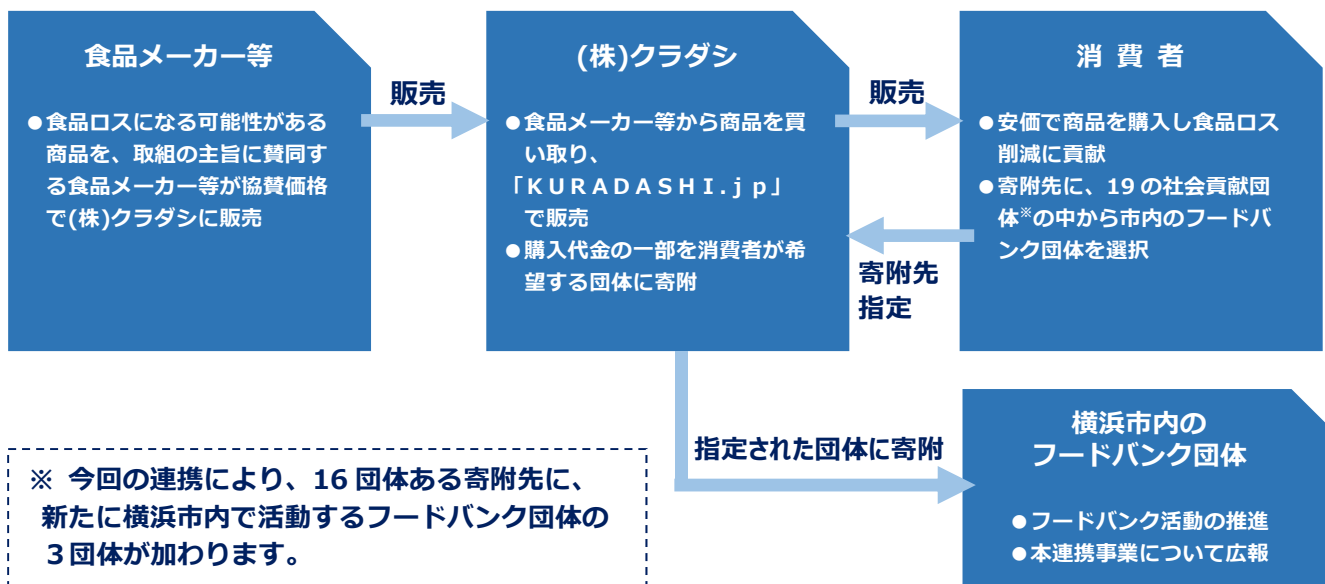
食品メーカー等

●食品ロスになる可能性がある商品を、取組の主旨に賛同する食品メーカー等が協賛価格で(株)クラダシに販売

販売

(株)クラダシ

●食品メーカー等から商品を買い取り、「KURADASHI.jp」で販売
●購入代金の一部を消費者が希望する団体に寄附

販売

消 費 者

●安価で商品を購入し食品ロス削減に貢献
●寄附先に、19 の社会貢献団体※の中から市内のフードバンク団体を選択

寄附先指定

指定された団体に寄附

横浜市内のフードバンク団体

●フードバンク活動の推進
●本連携事業について広報

※ 今回の連携により、16 団体ある寄附先に、新たに横浜市内で活動するフードバンク団体の３団体が加わります。